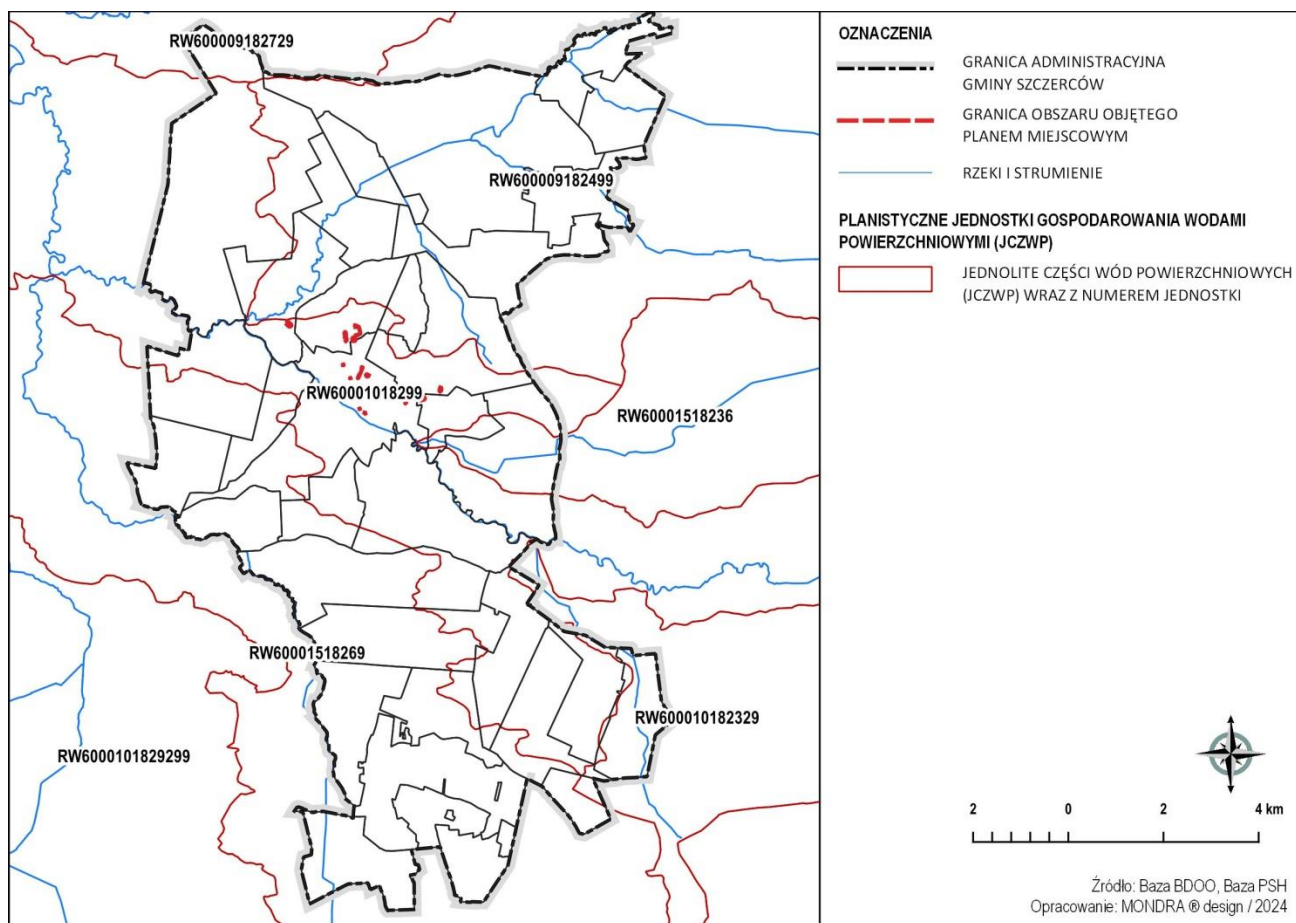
RW600009182729

RW600009182499

RW60001018299

RW60001518236

RW60001518269

RW600010182329

RW6000101829299

OZNACZENIA

GRANICA ADMINISTRACYJNA GMINY SZCZERCÓW

GRANICA OBSZARU OBJĘTEGO PLANEM MIEJSCOWYM

RZEKI I STRUMIENIE

PLANISTYCZNE JEDNOSTKI GOSPODAROWANIA WODAMI POWIERZCHNIOWYMI (JCZWP)

JEDNOLITE CZĘŚCI WÓD POWIERZCHNIOWYCH (JCZWP) WRAZ Z NUMEREM JEDNOSTKI

2 0 2 4 km

Źródło: Baza BDOO, Baza PSH
Opracowanie: MONDRA ® design / 2024